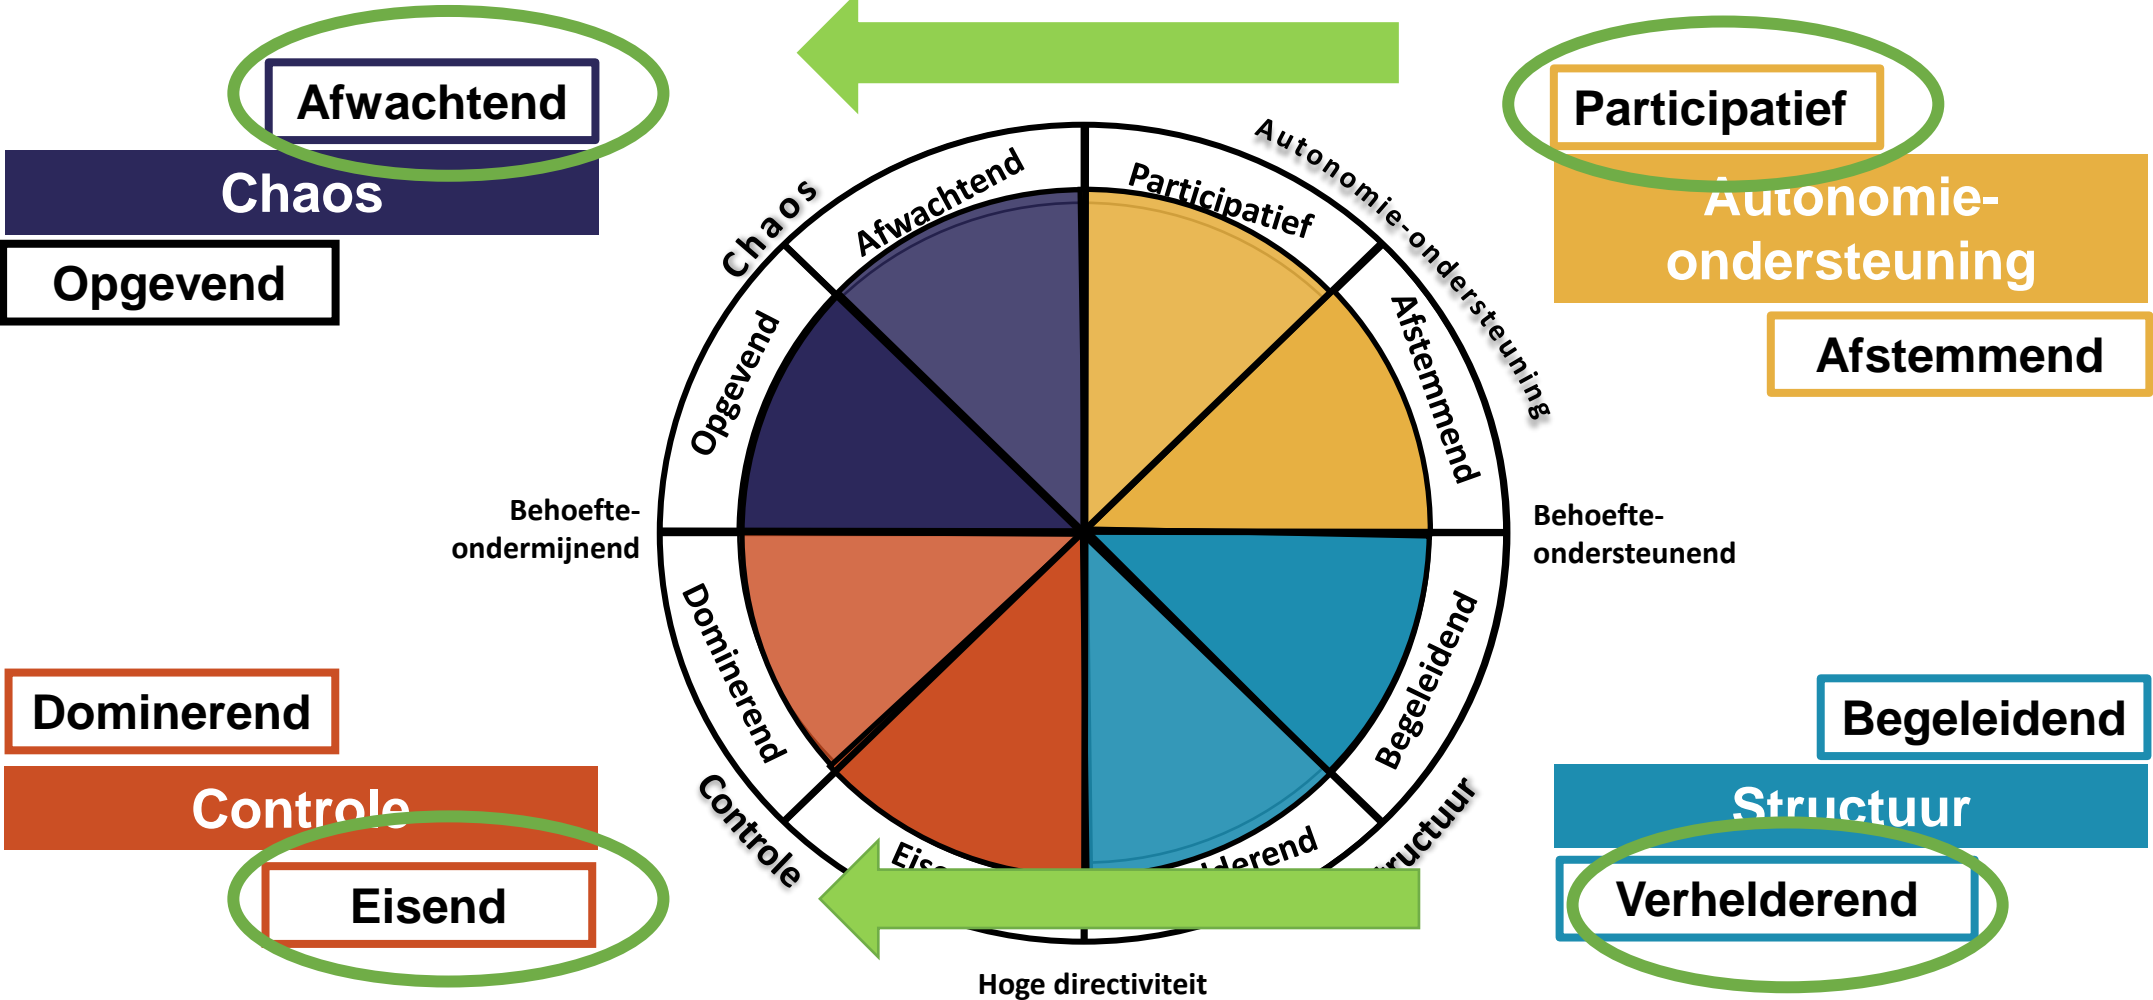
Afwachtend

Chaos

Opgevend

Participatief

Autonomie-ondersteuning

Afstemmend

Chaos

Afwachtend

Participatief

Autonomie-ondersteuning

Opgevend

Afstemmend

Behoefte-ondermijnend

Behoefte-ondersteunend

Dominerend

Begeleidend

Controle

Eis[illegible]

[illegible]derend

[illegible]ructuur

Dominerend

Controle

Eisend

Begeleidend

Structuur

Verhelderend

Hoge directiviteit